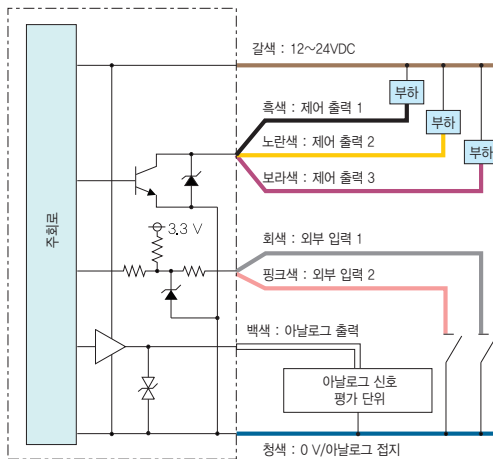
주회로

갈색 : 12~24VDC

부하

부하

부하

흑색 : 제어 출력 1

노란색 : 제어 출력 2

보라색 : 제어 출력 3

3.3 V

회색 : 외부 입력 1

핑크색 : 외부 입력 2

백색 : 아날로그 출력

아날로그 신호 평가 단위

청색 : 0 V/아날로그 접지